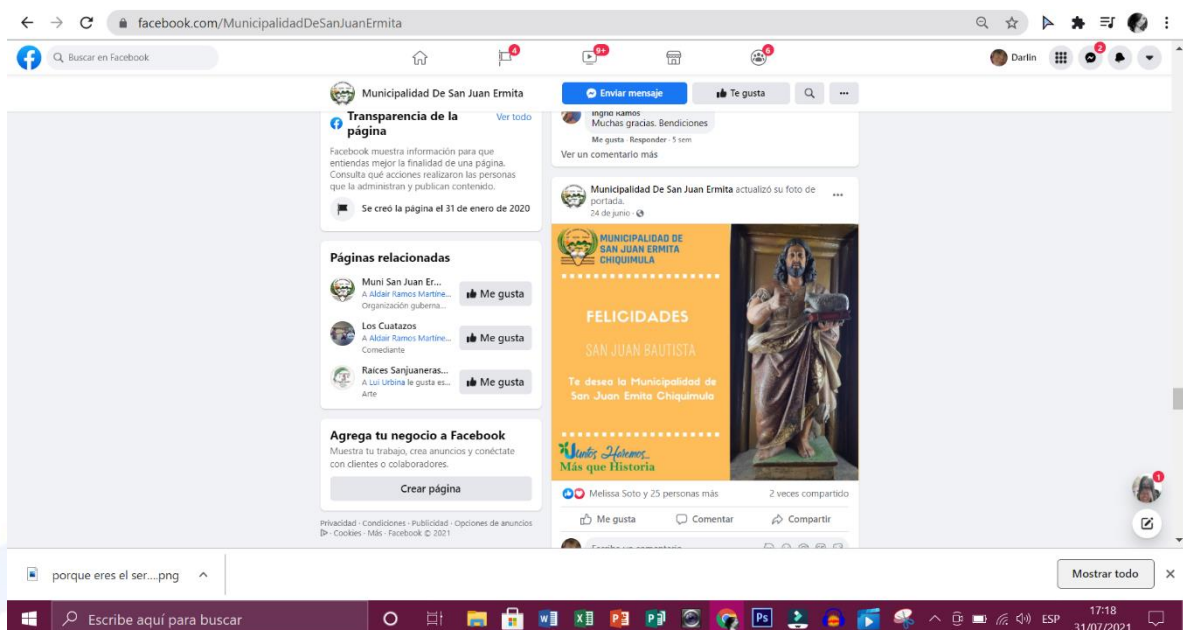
facebook.com/MunicipalidadDeSanJuanErmita

Buscar en Facebook

4 9+ 6

Darlin 2

Municipalidad De San Juan Ermita

Enviar mensaje

Te gusta

Transparencia de la página

Ver todo

Facebook muestra información para que entiendas mejor la finalidad de una página. Consulta qué acciones realizaron las personas que la administran y publican contenido.

Se creó la página el 31 de enero de 2020

Páginas relacionadas

Muni San Juan Er...
A Aldair Ramos Martine...
Organización guberna...

Me gusta

Los Cuatazos
A Aldair Ramos Martine...
Comediante

Me gusta

Raices Sanjuaneras...
A Lui Urbina le gusta es...
Arte

Me gusta

Agrega tu negocio a Facebook

Muestra tu trabajo, crea anuncios y conéctate con clientes o colaboradores.

Crear página

Privacidad · Condiciones · Publicidad · Opciones de anuncios · Cookies · Más · Facebook © 2021

Ingrid Ramos
Muchas gracias. Bendiciones

Me gusta · Responder · 5 sem

Ver un comentario más

Municipalidad De San Juan Ermita actualizó su foto de portada.
24 de junio ·

MUNICIPALIDAD DE SAN JUAN ERMITA CHIQUIMULA

FELICIDADES

SAN JUAN BAUTISTA

Te deseo la Municipalidad de San Juan Emita Chiquimula

Juntos Hacemos Más que Historia

Melissa Soto y 25 personas más

2 veces compartido

Me gusta

Comentar

Compartir

1

porque eres el ser....png

Mostrar todo

Escribe aquí para buscar

ESP

17:18
31/07/2021